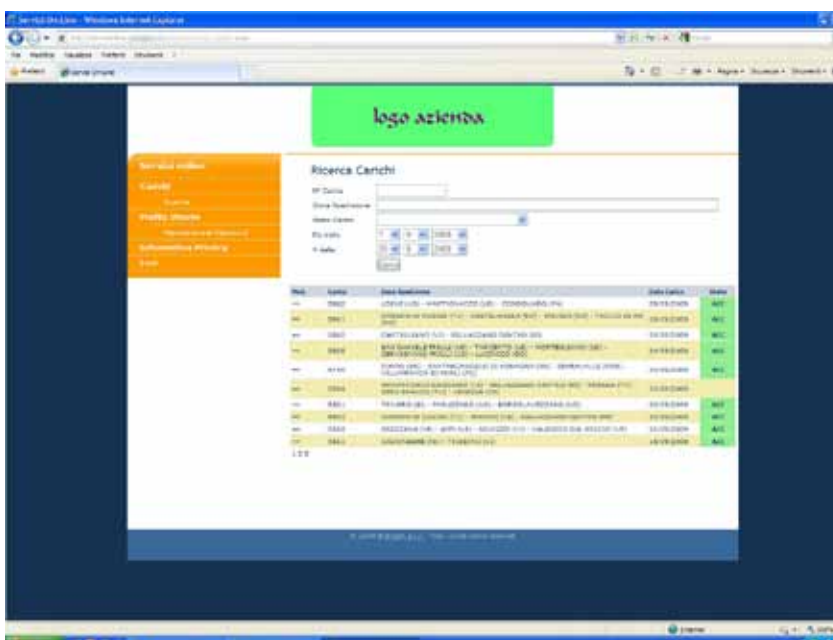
Servizi On Line - Windows Internet Explorer

logo azienda

Servizi online
Carichi
Ricerca
Profilo Utente
Informativa Privacy
Esci

Ricerca Carichi

N° Carico
Zona Spedizione
Stato Carico
Da data
A data

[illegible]

| Mod. | Carico | Zona Spedizione | Data Carico | Stato |
|---|---|---|---|---|
| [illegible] | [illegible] | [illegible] | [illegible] | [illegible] |
| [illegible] | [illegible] | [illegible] | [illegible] | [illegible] |
| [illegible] | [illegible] | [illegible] | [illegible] | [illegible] |
| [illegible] | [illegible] | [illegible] | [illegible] | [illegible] |
| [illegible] | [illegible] | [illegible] | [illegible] | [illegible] |
| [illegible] | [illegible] | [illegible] | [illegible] | |
| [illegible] | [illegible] | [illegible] | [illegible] | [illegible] |
| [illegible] | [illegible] | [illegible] | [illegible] | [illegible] |
| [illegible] | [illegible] | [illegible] | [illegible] | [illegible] |
| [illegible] | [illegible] | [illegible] | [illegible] | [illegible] |

1 2 3

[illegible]

Internet